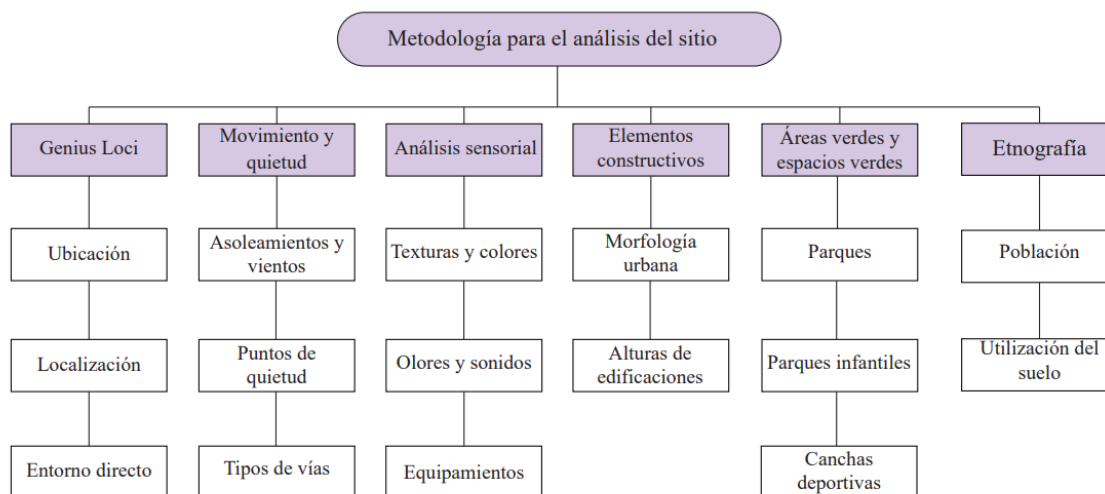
Metodología para el análisis del sitio

Genius Loci

Ubicación

Localización

Entorno directo

Movimiento y quietud

Asoleamientos y vientos

Puntos de quietud

Tipos de vías

Análisis sensorial

Texturas y colores

Olores y sonidos

Equipamientos

Elementos constructivos

Morfología urbana

Alturas de edificaciones

Áreas verdes y espacios verdes

Parques

Parques infantiles

Canchas deportivas

Etnografía

Población

Utilización del suelo